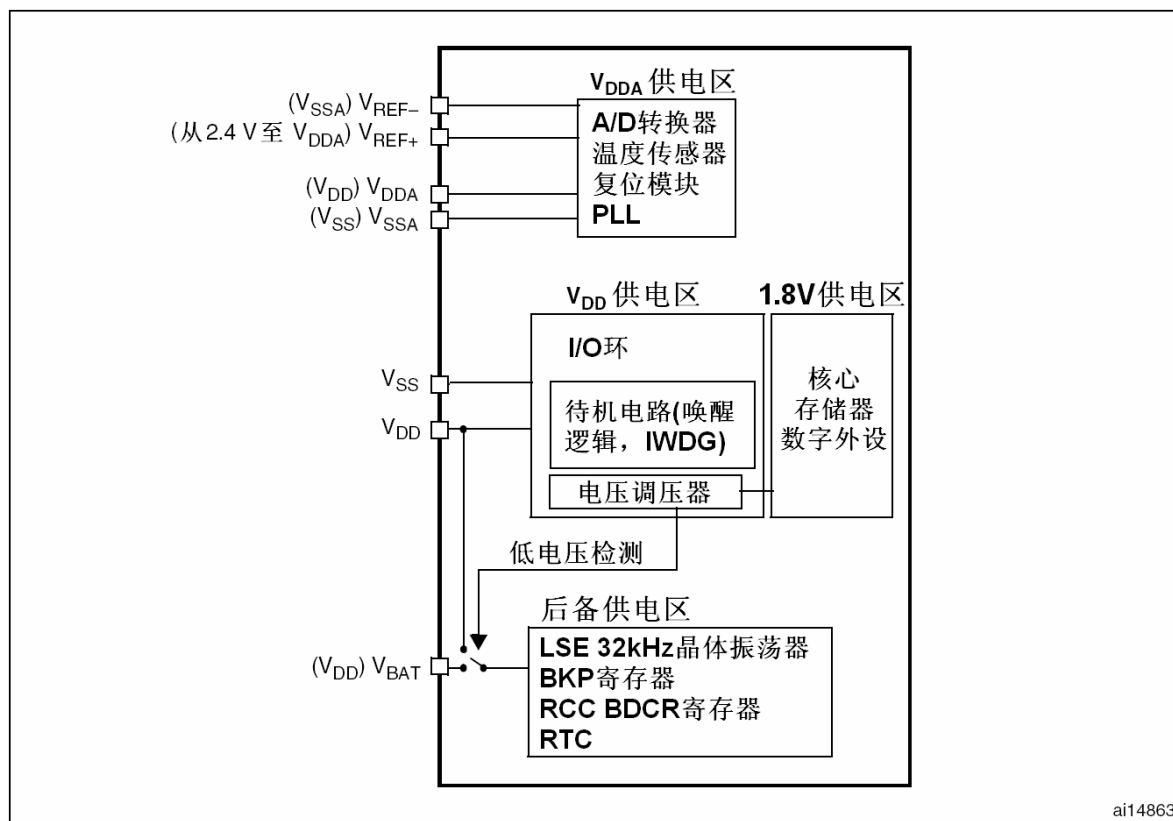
$V_{DDA}$供电区

$(V_{SSA})$ $V_{REF-}$

(从2.4 V至 $V_{DDA}$) $V_{REF+}$

$(V_{DD})$ $V_{DDA}$

$(V_{SS})$ $V_{SSA}$

A/D转换器
温度传感器
复位模块
PLL

$V_{DD}$供电区

1.8V供电区

I/O环

$V_{SS}$

$V_{DD}$

待机电路(唤醒逻辑，IWDG)

核心
存储器
数字外设

电压调压器

低电压检测

后备供电区

$(V_{DD})$ $V_{BAT}$

LSE 32kHz晶体振荡器
BKP寄存器
RCC BDCR寄存器
RTC

ai14863